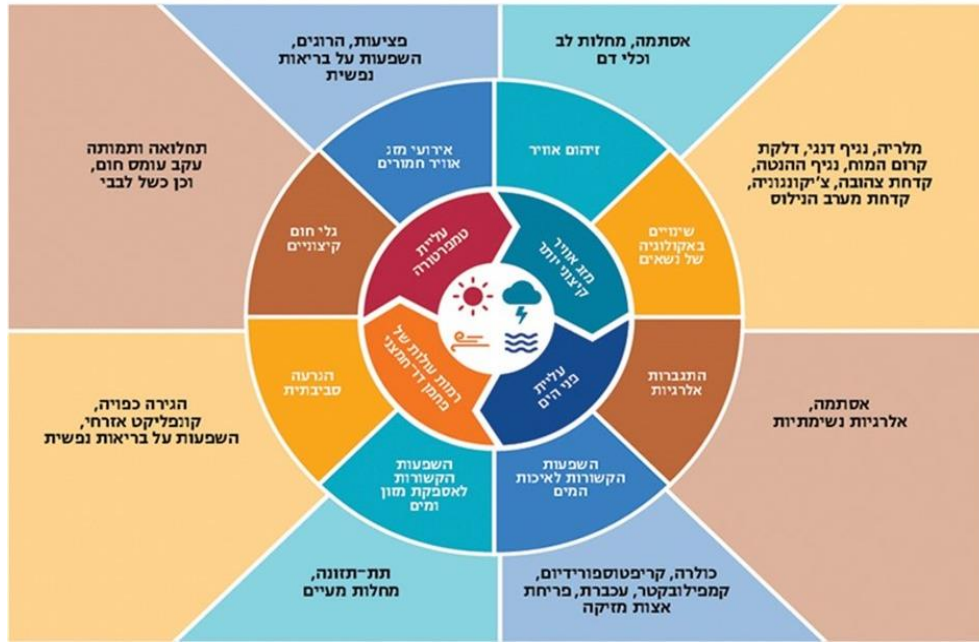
פציעות, הרוגים, השפעות על בריאות נפשית

אסתמה, מחלות לב וכלי דם

תחלואה ותמותה עקב עומס חום, וכן כשל לבבי

מלריה, נגיף דנגי, דלקת קרום המוח, נגיף ההנטה, קדחת צהובה, צ'יקונגוניה, קדחת מערב הנילוס

אירועי מזג אוויר חמורים

זיהום אוויר

גלי חום קיצוניים

שינויים באקולוגיה של נשאים

עליית טמפרטורה

מזג אוויר קיצוני יותר

רמות עולות של פחמן דו־חמצני

עליית פני הים

הגירה סביבתית

התגברות אלרגיות

הגירה כפויה, קונפליקט אזרחי, השפעות על בריאות נפשית

אסתמה, אלרגיות נשימתיות

השפעות הקשורות לאספקת מזון ומים

השפעות הקשורות לאיכות המים

תת־תזונה, מחלות מעיים

כולרה, קריפטוספורידיום, קמפילובקטר, עכברת, פריחת אצות מזיקה